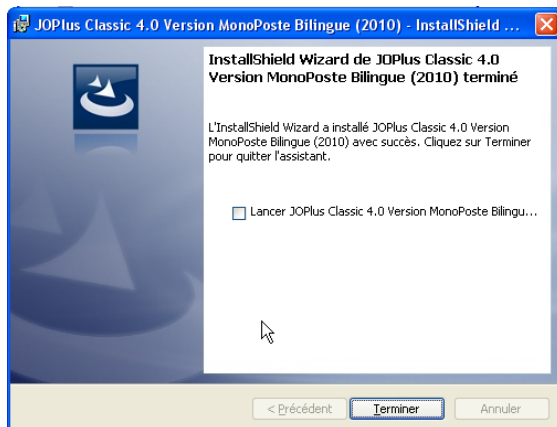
JOPlus Classic 4.0 Version MonoPoste Bilingue (2010) - InstallShield ...

InstallShield Wizard de JOPlus Classic 4.0 Version MonoPoste Bilingue (2010) terminé

L'InstallShield Wizard a installé JOPlus Classic 4.0 Version MonoPoste Bilingue (2010) avec succès. Cliquez sur Terminer pour quitter l'assistant.

Lancer JOPlus Classic 4.0 Version MonoPoste Bilingu...

< Précédent
Terminer
Annuler